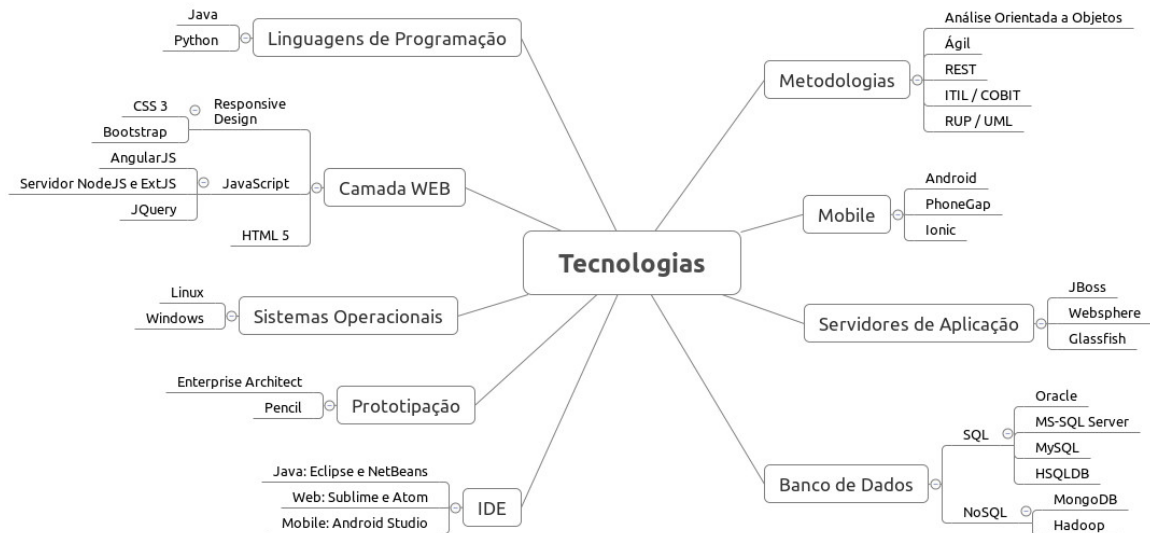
Java
Python
Linguagens de Programação

CSS 3
Responsive Design
Bootstrap
AngularJS
Servidor NodeJS e ExtJS
JavaScript
JQuery
HTML 5
Camada WEB

Linux
Windows
Sistemas Operacionais

Enterprise Architect
Pencil
Prototipação

Java: Eclipse e NetBeans
Web: Sublime e Atom
Mobile: Android Studio
IDE

Tecnologias

Metodologias
Análise Orientada a Objetos
Ágil
REST
ITIL / COBIT
RUP / UML

Mobile
Android
PhoneGap
Ionic

Servidores de Aplicação
JBoss
Websphere
Glassfish

Banco de Dados
SQL
Oracle
MS-SQL Server
MySQL
HSQLDB
NoSQL
MongoDB
Hadoop